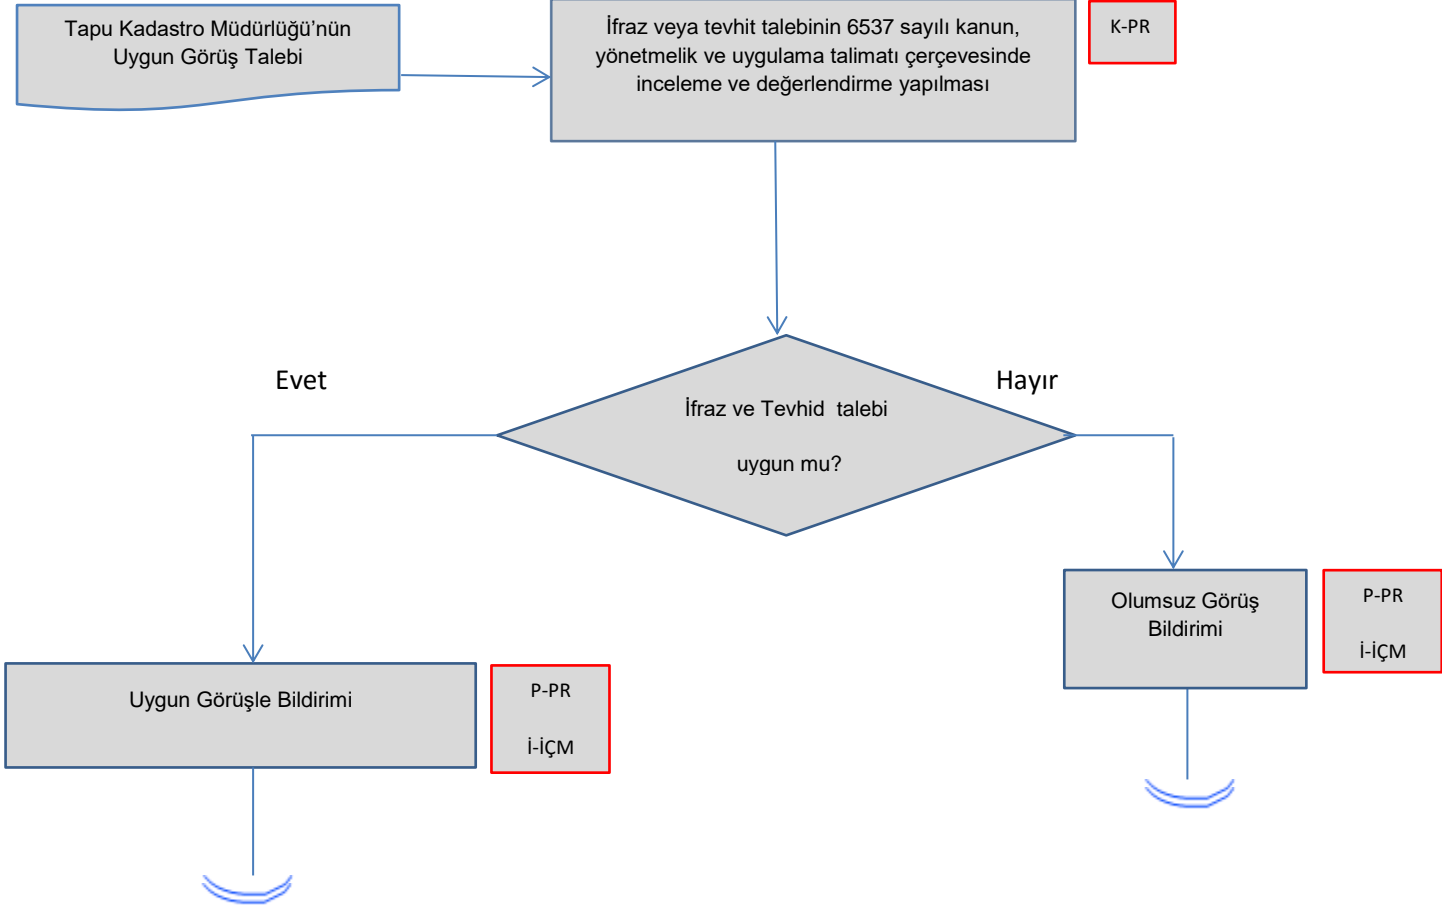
Tapu Kadastro Müdürlüğü'nün Uygun Görüş Talebi

İfraz veya tevhit talebinin 6537 sayılı kanun, yönetmelik ve uygulama talimatı çerçevesinde inceleme ve değerlendirme yapılması

K-PR

Evet

İfraz ve Tevhid talebi

uygun mu?

Hayır

Olumsuz Görüş Bildirimi

P-PR

İ-İÇM

Uygun Görüşle Bildirimi

P-PR

İ-İÇM